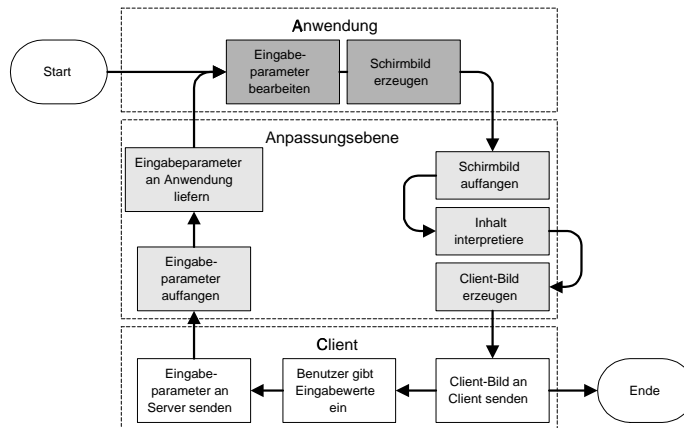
Anwendung

Start

Eingabeparameter bearbeiten

Schirmbild erzeugen

Anpassungsebene

Eingabeparameter an Anwendung liefern

Schirmbild auffangen

Inhalt interpretiere

Eingabeparameter auffangen

Client-Bild erzeugen

Client

Eingabeparameter an Server senden

Benutzer gibt Eingabewerte ein

Client-Bild an Client senden

Ende